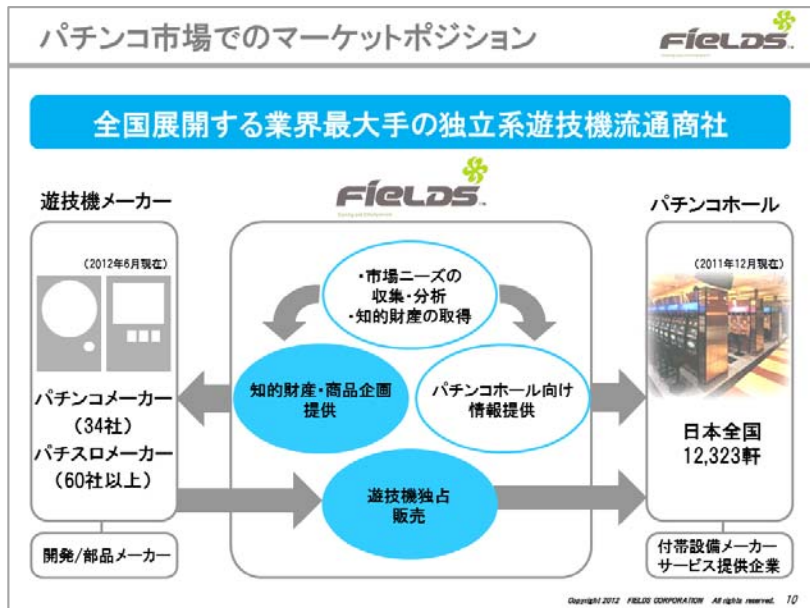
パチンコ市場でのマーケットポジション

FIELDS

全国展開する業界最大手の独立系遊技機流通商社

遊技機メーカー

FIELDS

パチンコホール

(2012年6月現在)

・市場ニーズの収集・分析
・知的財産の取得

(2011年12月現在)

パチンコメーカー（34社）
パチスロメーカー（60社以上）

知的財産・商品企画提供

パチンコホール向け情報提供

日本全国
12,323軒

遊技機独占販売

開発/部品メーカー

付帯設備メーカー
サービス提供企業

Copyright 2012 FIELDS CORPORATION All rights reserved. 10